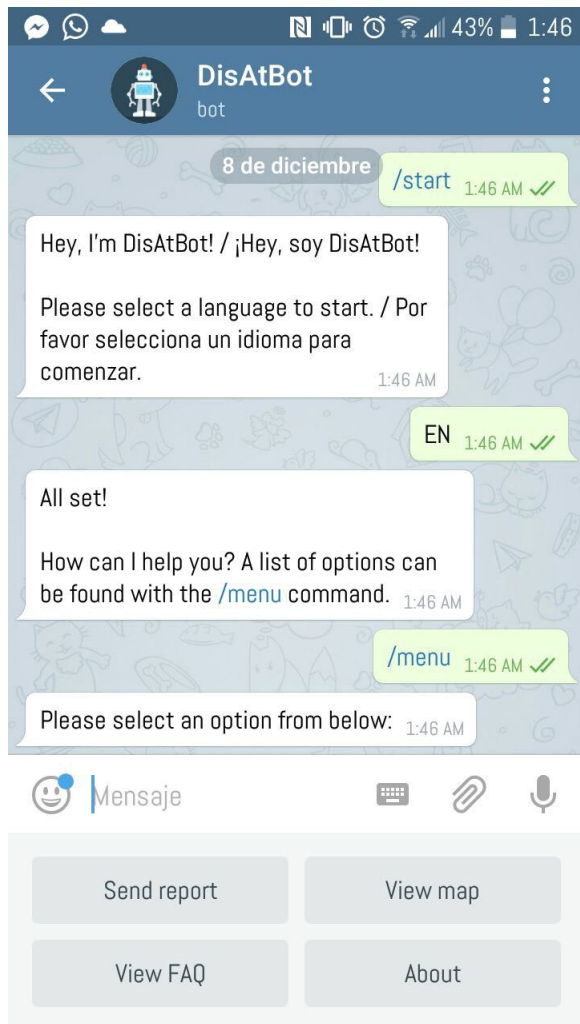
43% 1:46

DisAtBot
bot

8 de diciembre

/start 1:46 AM

Hey, I'm DisAtBot! / ¡Hey, soy DisAtBot!

Please select a language to start. / Por favor selecciona un idioma para comenzar. 1:46 AM

EN 1:46 AM

All set!

How can I help you? A list of options can be found with the /menu command. 1:46 AM

/menu 1:46 AM

Please select an option from below: 1:46 AM

Mensaje

| Send report | View map |
|---|---|
| View FAQ | About |